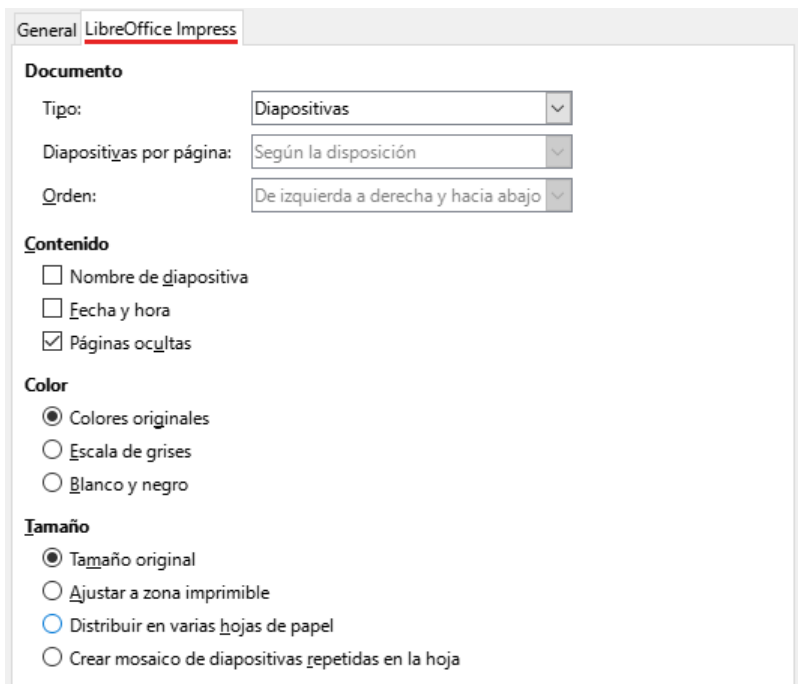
General LibreOffice Impress

Documento

Tipo: Diapositivas

Diapositivas por página: Según la disposición

Orden: De izquierda a derecha y hacia abajo

Contenido

Nombre de diapositiva

Fecha y hora

Páginas ocultas

Color

Colores originales

Escala de grises

Blanco y negro

Tamaño

Tamaño original

Ajustar a zona imprimible

Distribuir en varias hojas de papel

Crear mosaico de diapositivas repetidas en la hoja